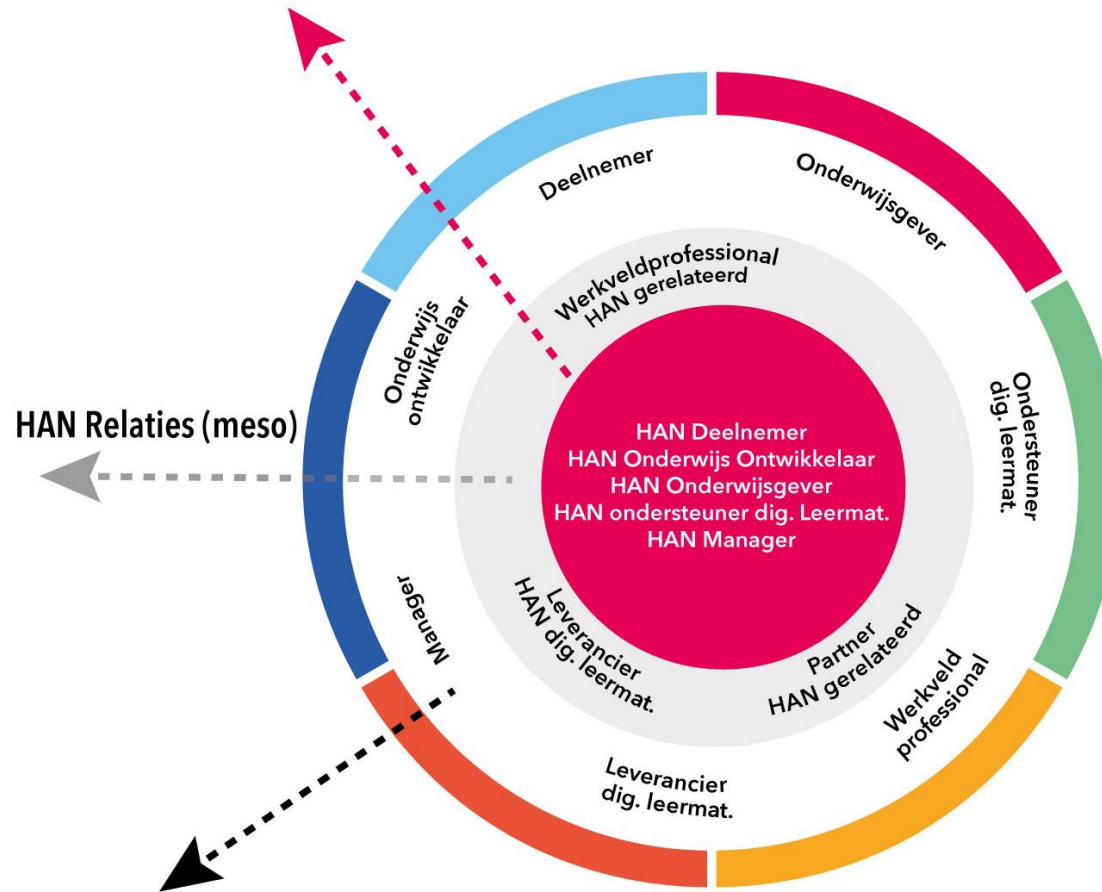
Deelnemer

Onderwijsgever

Werkveldprofessional
HAN gerelateerd

Onderwijs
ontwikkelaar

Ondersteuner
dig. leermat.

HAN Relaties (meso)

HAN Deelnemer
HAN Onderwijs Ontwikkelaar
HAN Onderwijsgever
HAN ondersteuner dig. Leermat.
HAN Manager

Manager

Leverancier
HAN dig. leermat.

Partner
HAN gerelateerd

Werkveld
professional

Leverancier
dig. leermat.